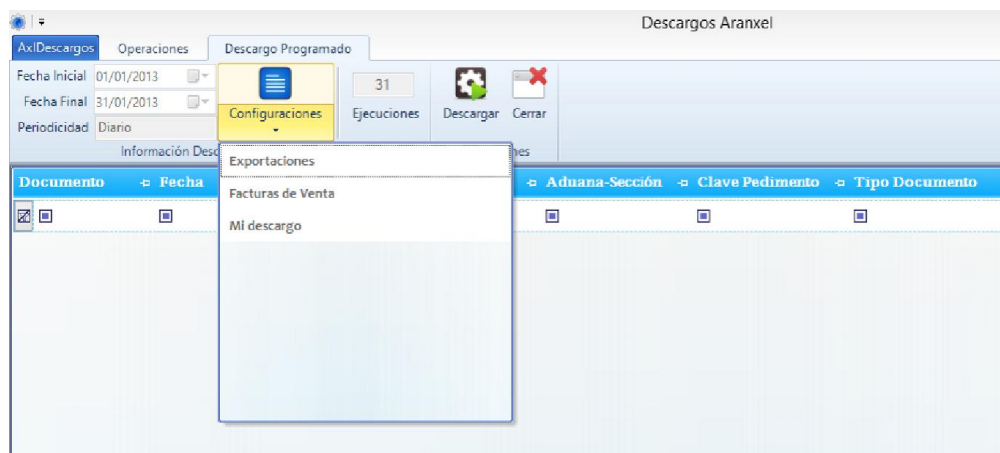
Descargos Aranxel

AxlDescargos Operaciones Descargo Programado

Fecha Inicial 01/01/2013
Fecha Final 31/01/2013
Periodicidad Diario

Configuraciones

31
Ejecuciones

Descargar Cerrar

Información Desc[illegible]

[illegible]nes

Exportaciones
Facturas de Venta
Mi descargo

| Documento | Fecha | Aduana-Sección | Clave Pedimento | Tipo Documento |
|---|---|---|---|---|